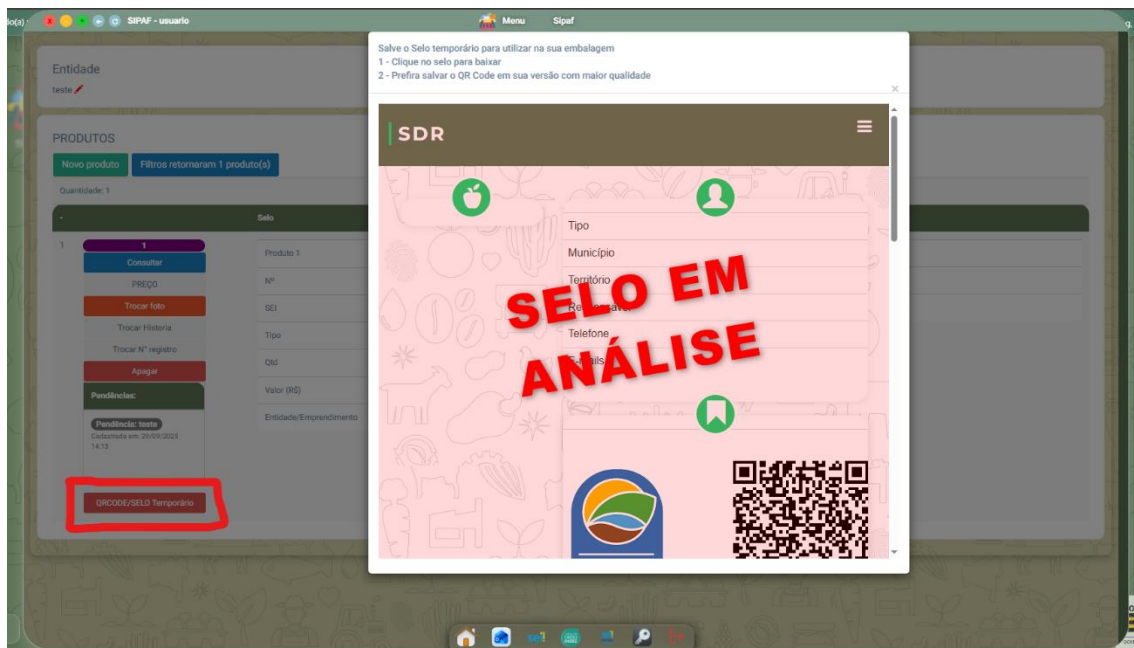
SIPAF - usuario

Menu

Sipaf

Entidade

teste

PRODUTOS

Novo produto

Filtros retornaram 1 produto(s)

Quantidade: 1

Selo

1

1

Consultar

PREÇO

Trocar foto

Trocar Historia

Trocar N° registro

Apagar

Pendências:

Pendência: teste

Cadastrada em: 26/09/2025 14:13

QRCODE/SELO Temporário

Produto 1

N°

SEI

Tipo

Qtd

Valor (R$)

Entidade/Emprendimento

Salve o Selo temporário para utilizar na sua embalagem

1 - Clique no selo para baixar

2 - Prefira salvar o QR Code em sua versão com maior qualidade

×

SDR

Tipo

Município

Território

Re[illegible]

Telefone

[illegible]ails

SELO EM ANÁLISE